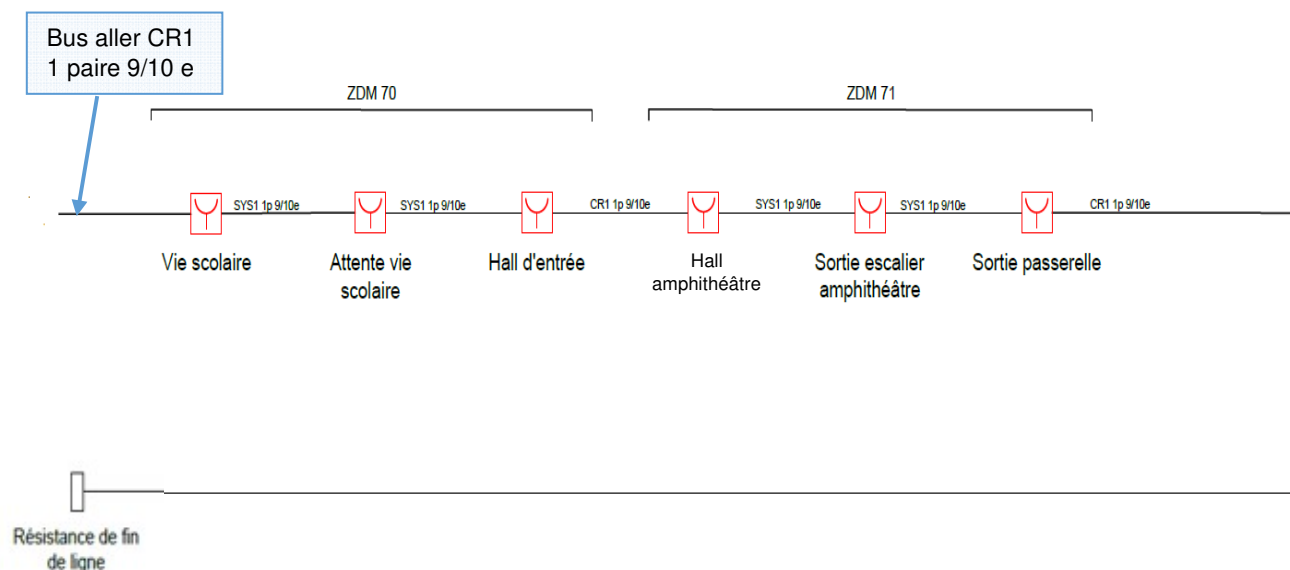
Bus aller CR1
1 paire 9/10 e

ZDM 70

ZDM 71

SYS1 1p 9/10e

SYS1 1p 9/10e

CR1 1p 9/10e

SYS1 1p 9/10e

SYS1 1p 9/10e

CR1 1p 9/10e

Vie scolaire

Attente vie scolaire

Hall d'entrée

Hall amphithéâtre

Sortie escalier amphithéâtre

Sortie passerelle

Résistance de fin de ligne